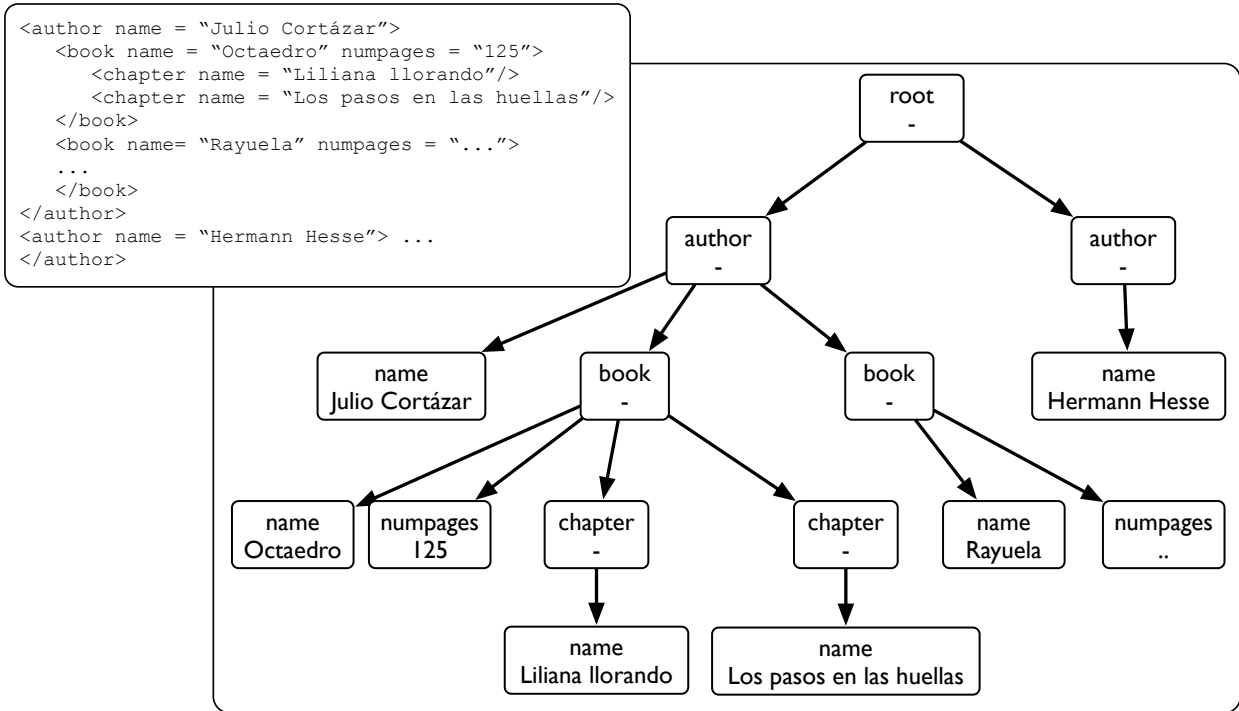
<author name = “Julio Cortázar”>
<book name = “Octaedro” numpages = “125”>
<chapter name = “Liliana llorando”/>
<chapter name = “Los pasos en las huellas”/>
</book>
<book name= “Rayuela” numpages = “...”>
...
</book>
</author>
<author name = “Hermann Hesse”> ...
</author>

root
-

author
-

author
-

name
Julio Cortázar

book
-

book
-

name
Hermann Hesse

name
Octaedro

numpages
125

chapter
-

chapter
-

name
Rayuela

numpages
..

name
Liliana llorando

name
Los pasos en las huellas